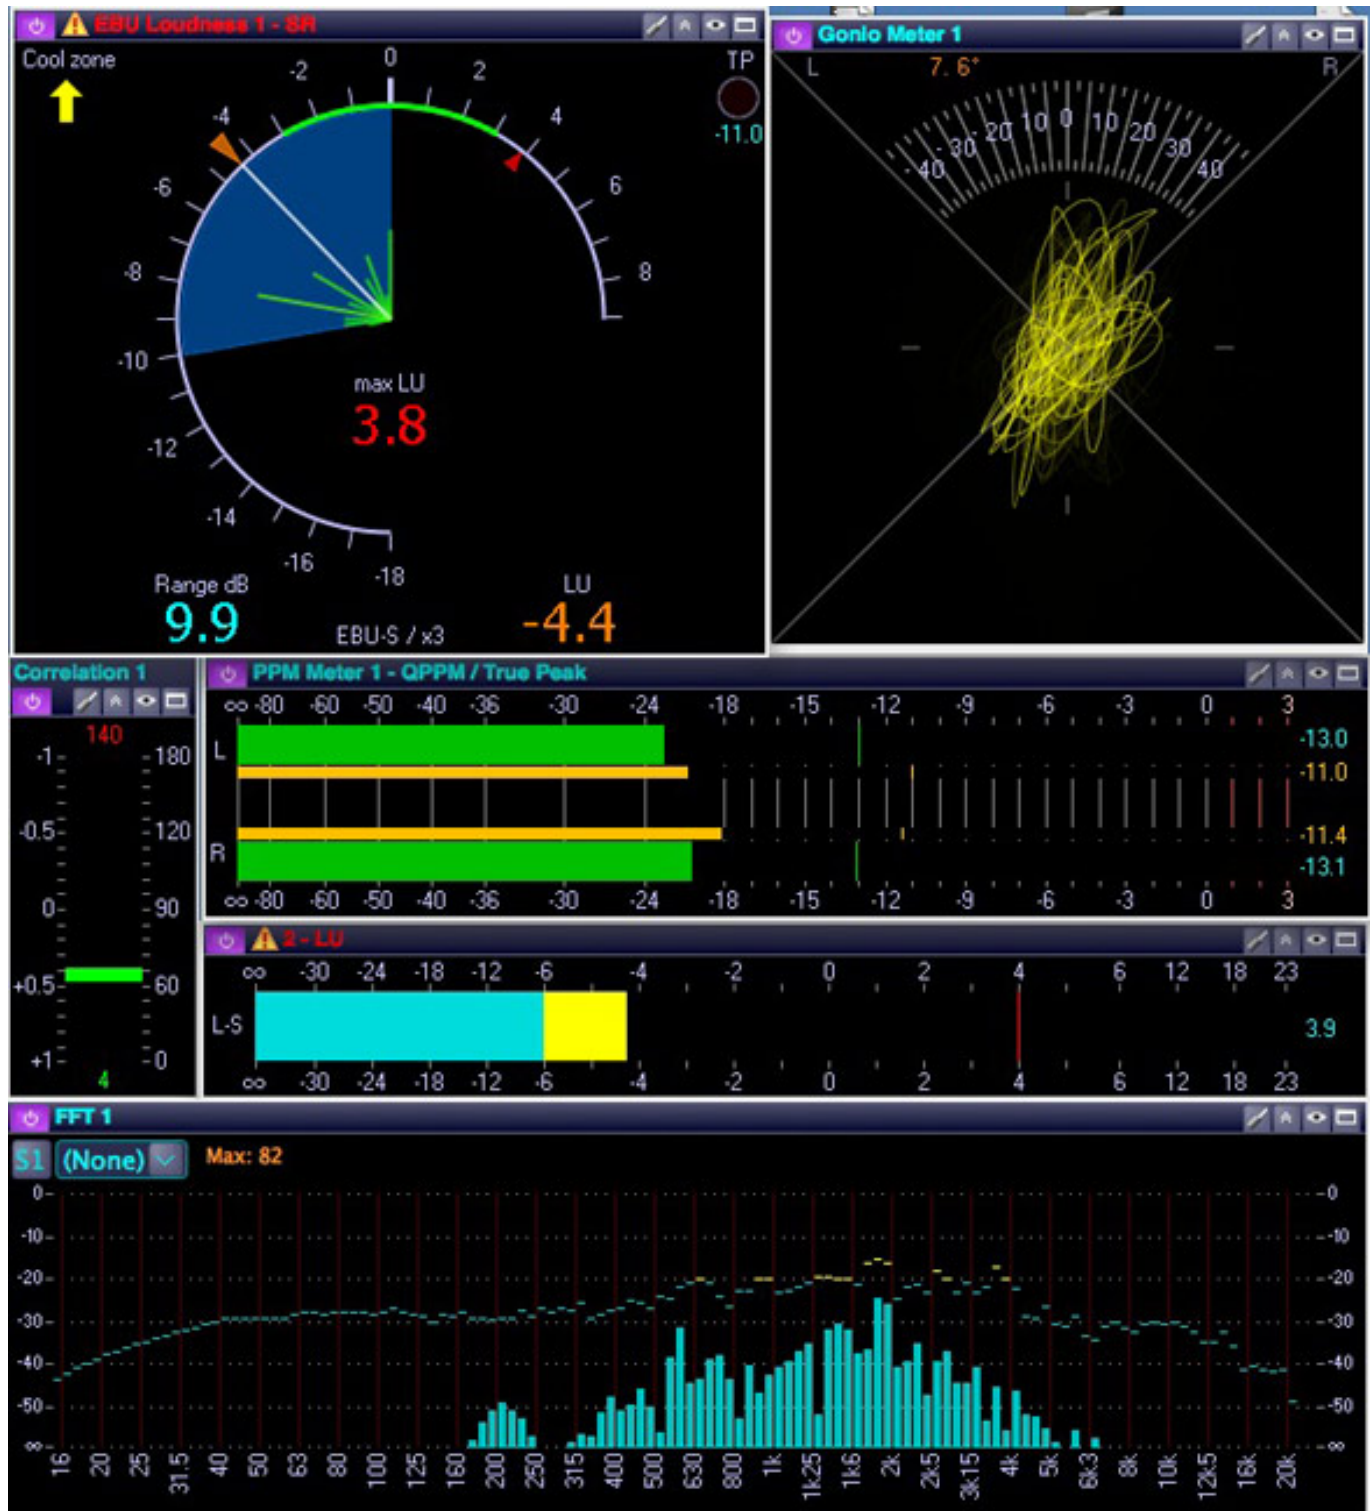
EBU Loudness 1 - SR

Cool zone

TP
-11.0

0
2
-2
-4
4
-6
6
-8
8
-10
-12
-14
-16
-18

max LU
3.8

Range dB
9.9

EBU-S / x3

LU
-4.4

Gonio Meter 1

L
7.6°
R
40 30 20 10 0 10 20 30 40

Correlation 1

140
-1 180
-0.5 120
0 90
+0.5 60
+1 0
4

PPM Meter 1 - QPPM / True Peak

∞ -80 -60 -50 -40 -36 -30 -24 -18 -15 -12 -9 -6 -3 0 3
L
-13.0
-11.0
R
-11.4
-13.1
∞ -80 -60 -50 -40 -36 -30 -24 -18 -15 -12 -9 -6 -3 0 3

2 - LU

∞ -30 -24 -18 -12 -6 -4 -2 0 2 4 6 12 18 23
L-S
3.9
∞ -30 -24 -18 -12 -6 -4 -2 0 2 4 6 12 18 23

FFT 1

S1 (None)
Max: 82

0 -10 -20 -30 -40 -50 -∞
0 -10 -20 -30 -40 -50 -∞

16 20 25 31.5 40 50 63 80 100 125 160 200 250 315 400 500 630 800 1k 1k25 1k6 2k 2k5 3k15 4k 5k 6k3 8k 10k 12k5 16k 20k